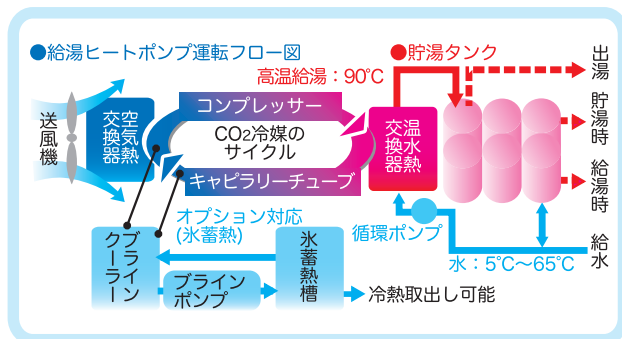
●給湯ヒートポンプ運転フロー図

●貯湯タンク

高温給湯：90°C

出湯

貯湯時

給湯時

給水

送風機

空気交換器

コンプレッサー

$CO_2$冷媒のサイクル

キャピラリーチューブ

温水交換器

循環ポンプ

水：5°C〜65°C

オプション対応（氷蓄熱）

ブラインクーラー

ブラインポンプ

氷蓄熱槽

冷熱取出し可能